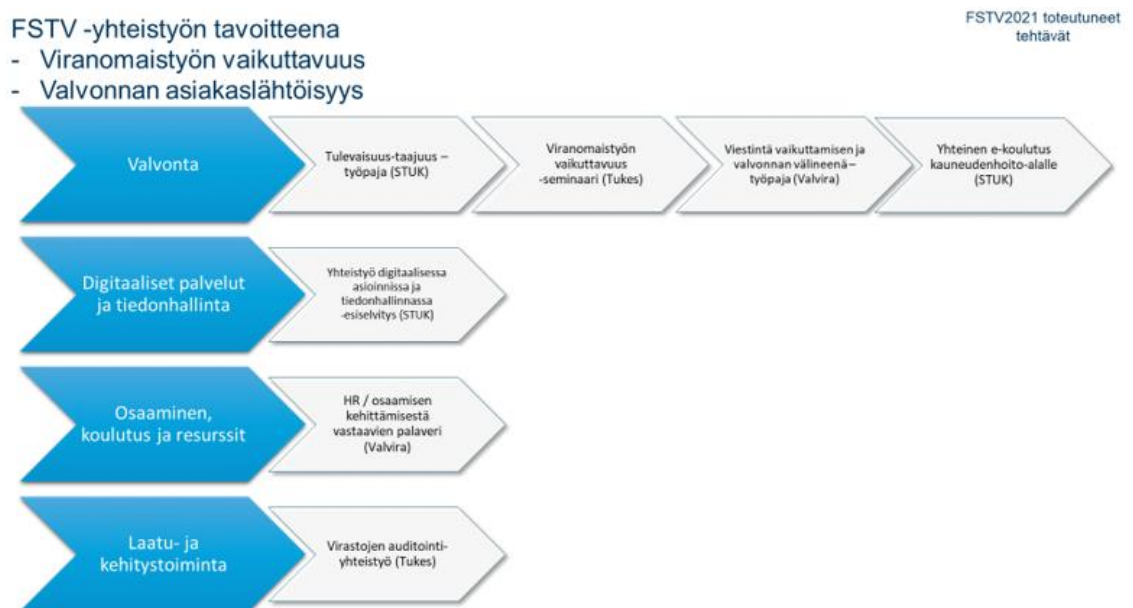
FSTV -yhteistyön tavoitteena
- Viranomaistyön vaikuttavuus
- Valvonnan asiakaslähtöisyys

FSTV2021 toteutuneet tehtävät

Valvonta

Tulevaisuus-taajuus – työpaja (STUK)

Viranomaistyön vaikuttavuus -seminaari (Tukes)

Viestintä vaikuttamisen ja valvonnan välineenä – työpaja (Valvira)

Yhteinen e-koulutus kauneudenhoito-alalle (STUK)

Digitaaliset palvelut ja tiedonhallinta

Yhteistyö digitaalisessa asioinnissa ja tiedonhallinnassa -esiselvitys (STUK)

Osaaminen, koulutus ja resurssit

HR / osaamisen kehittämisestä vastaavien palaveri (Valvira)

Laatu- ja kehitystoiminta

Virastojen auditointi-yhteistyö (Tukes)